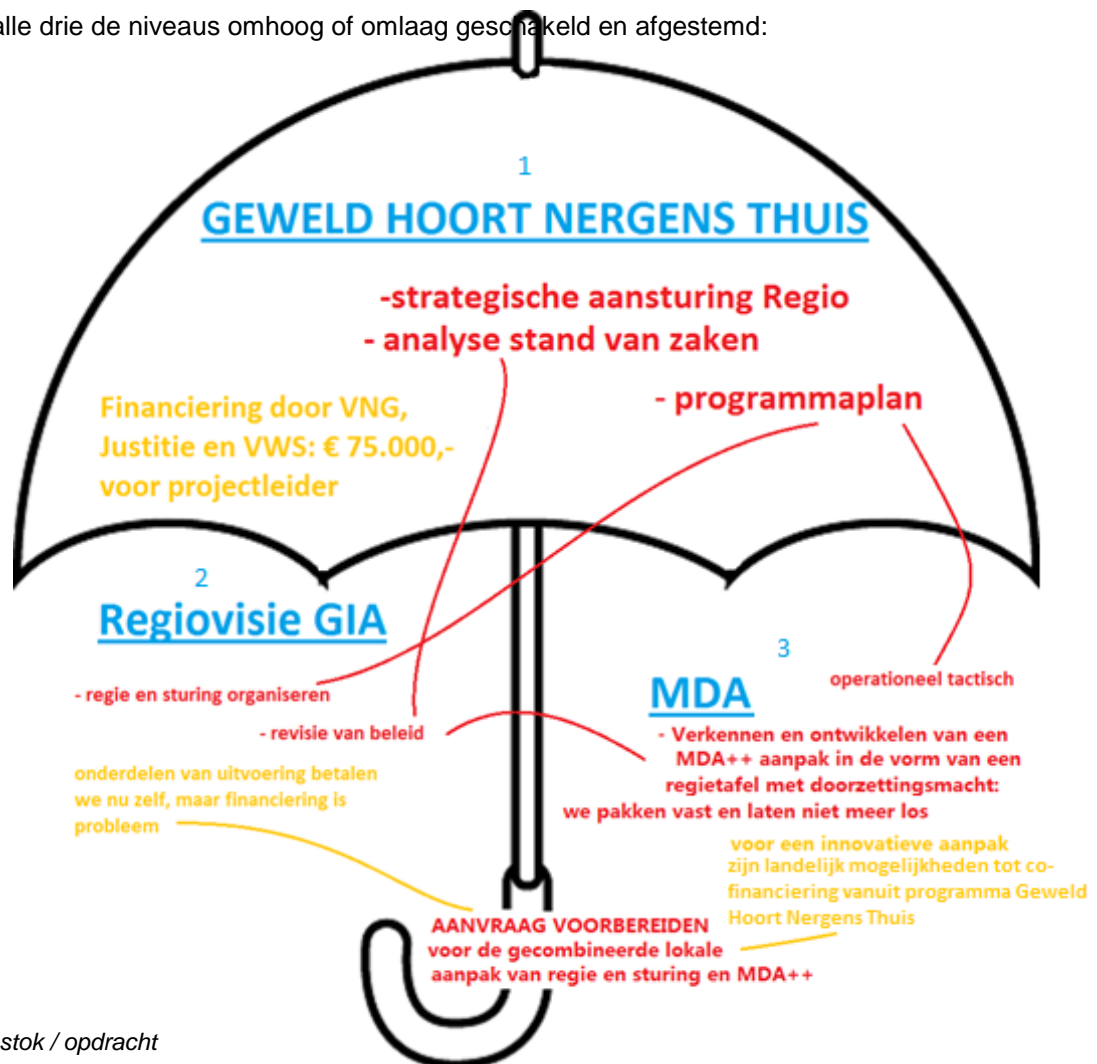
alle drie de niveaus omhoog of omlaag geschakeld en afgestemd:

1

GEWELD HOORT NERGENS THUIS

-strategische aansturing Regio
- analyse stand van zaken

- programmaplan

Financiering door VNG, Justitie en VWS: € 75.000,- voor projectleider

2

Regiovisie GIA

- regie en sturing organiseren

- revisie van beleid

onderdelen van uitvoering betalen we nu zelf, maar financiering is probleem

3

MDA

operationeel tactisch

- Verkennen en ontwikkelen van een MDA++ aanpak in de vorm van een regietafel met doorzettingsmacht: we pakken vast en laten niet meer los

voor een innovatieve aanpak zijn landelijk mogelijkheden tot co-financiering vanuit programma Geweld Hoort Nergens Thuis

AANVRAAG VOORBEREIDEN voor de gecombineerde lokale aanpak van regie en sturing en MDA++

stok / opdracht